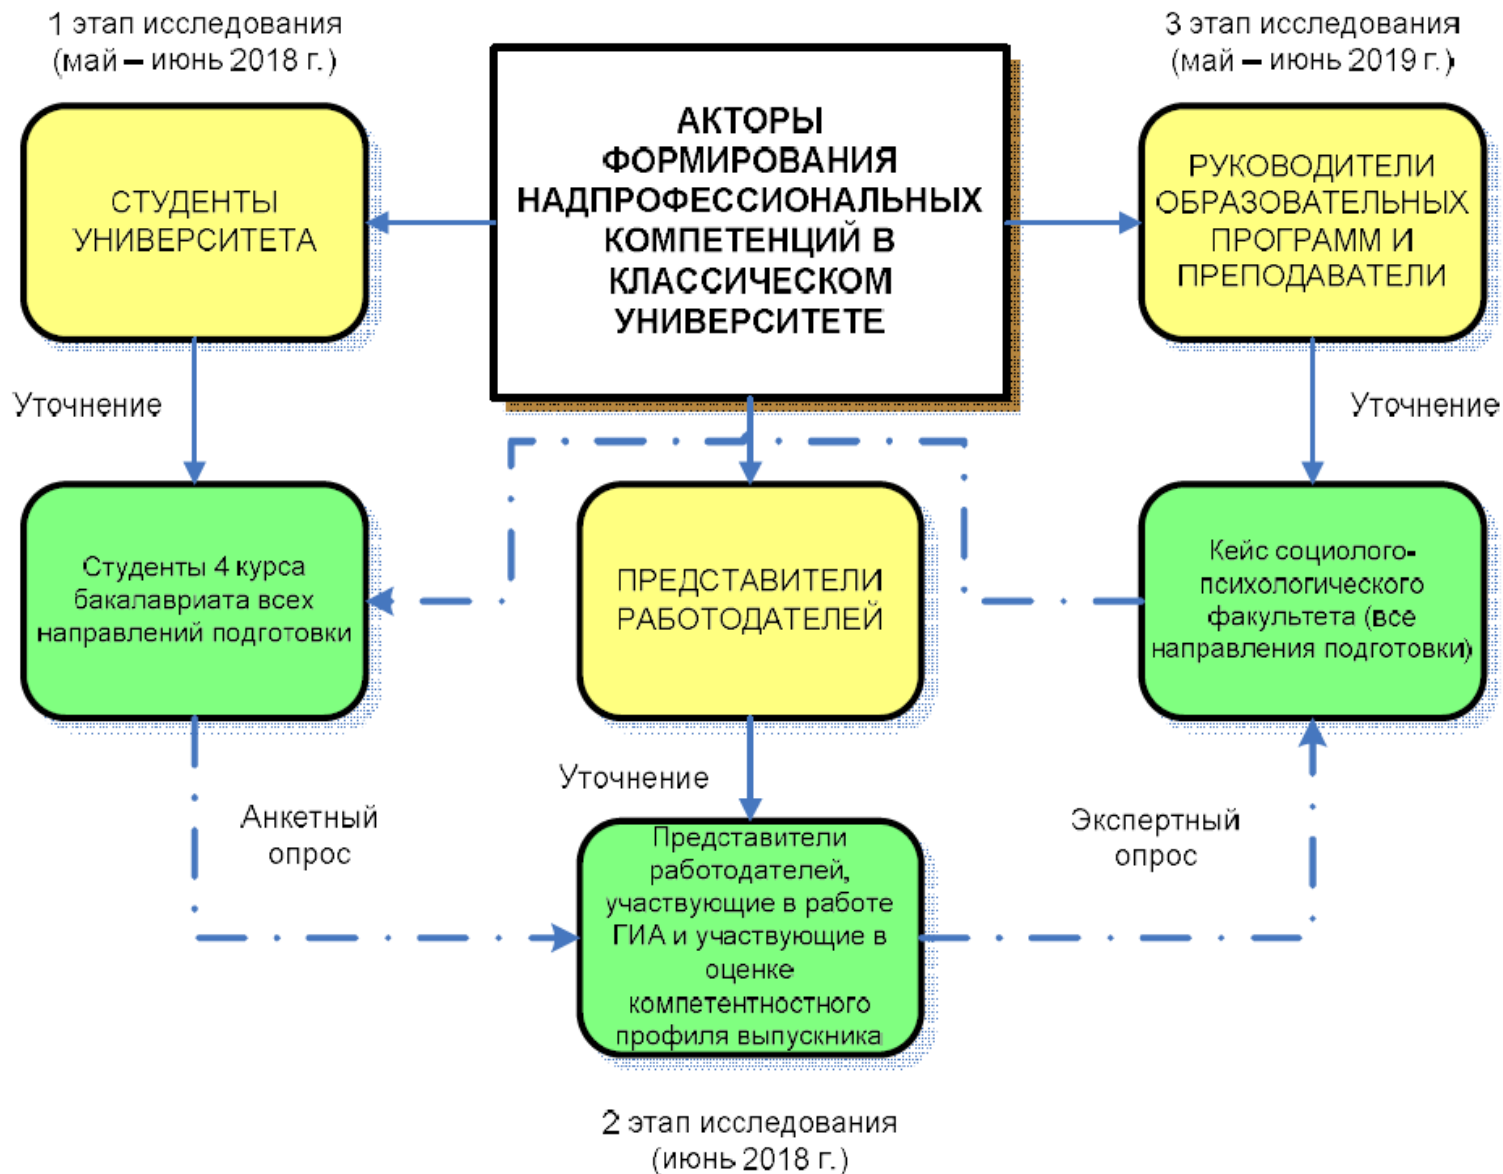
1 этап исследования
(май – июнь 2018 г.)

АКТОРЫ ФОРМИРОВАНИЯ НАДПРОФЕССИОНАЛЬНЫХ КОМПЕТЕНЦИЙ В КЛАССИЧЕСКОМ УНИВЕРСИТЕТЕ

3 этап исследования
(май – июнь 2019 г.)

СТУДЕНТЫ УНИВЕРСИТЕТА

РУКОВОДИТЕЛИ ОБРАЗОВАТЕЛЬНЫХ ПРОГРАММ И ПРЕПОДАВАТЕЛИ

Уточнение

Уточнение

Студенты 4 курса бакалавриата всех направлений подготовки

ПРЕДСТАВИТЕЛИ РАБОТОДАТЕЛЕЙ

Кейс социолого-психологического факультета (все направления подготовки)

Уточнение

Анкетный опрос

Представители работодателей, участвующие в работе ГИА и участвующие в оценке компетентностного профиля выпускника

Экспертный опрос

2 этап исследования
(июнь 2018 г.)